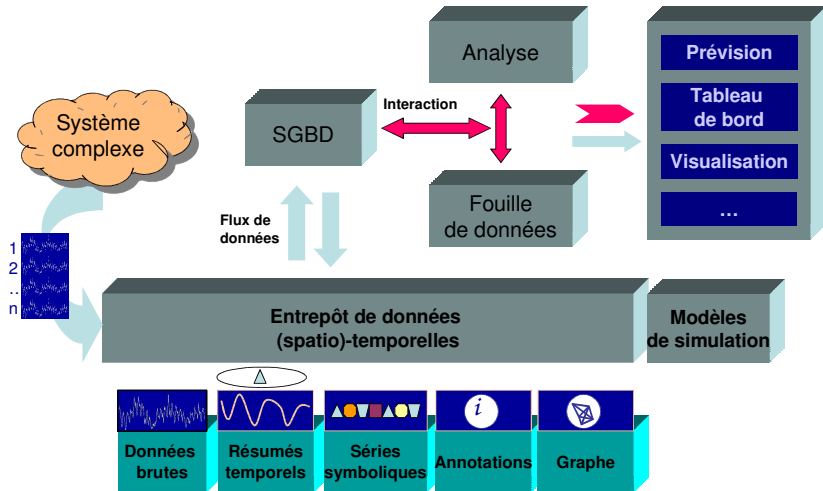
Analyse

Prévision

Tableau de bord

Visualisation

...

Interaction

SGBD

Système complexe

Fouille de données

Flux de données

1
2
..
n

Entrepôt de données (spatio)-temporelles

Modèles de simulation

Données brutes

Résumés temporels

Séries symboliques

Annotations

Graphe